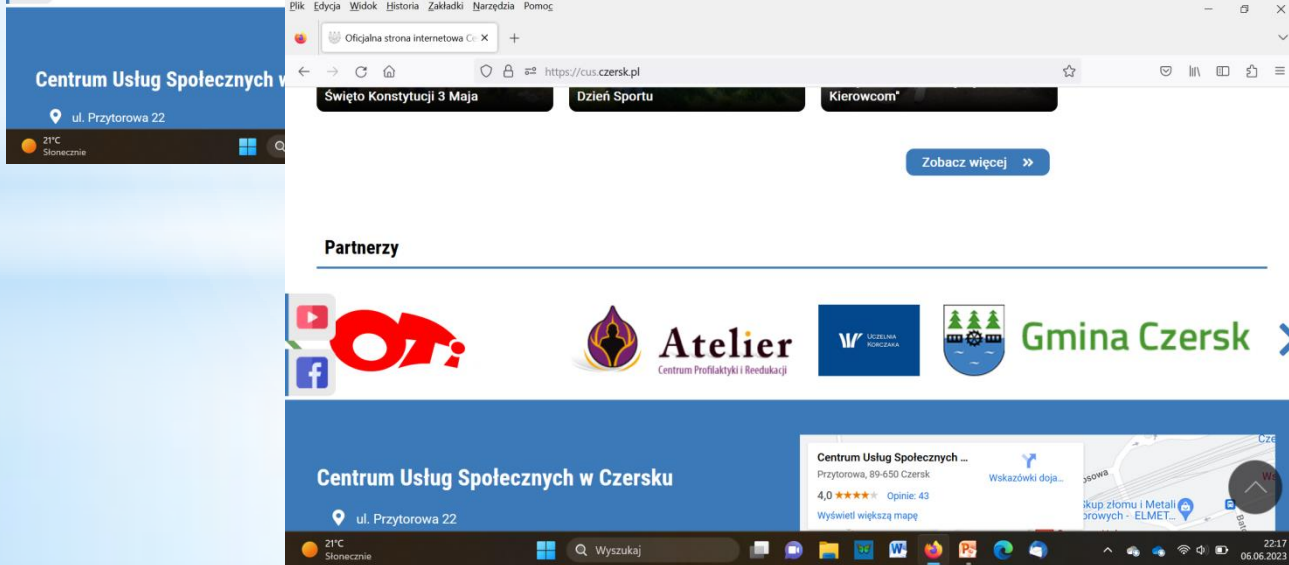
Centrum Usług Społecznych w

ul. Przytorowa 22

21°C
Słonecznie

Plik Edycja Widok Historia Zakładki Narzędzia Pomoc

Oficjalna strona internetowa Ce ×

https://cus.czersk.pl

Święto Konstytucji 3 Maja

Dzień Sportu

Kierowcom"

Zobacz więcej »

Partnerzy

OT

Atelier
Centrum Profilaktyki i Reedukacji

Uczelnia Korczaka

Gmina Czersk

Centrum Usług Społecznych w Czersku

ul. Przytorowa 22

Centrum Usług Społecznych ...
Przytorowa, 89-650 Czersk
4,0 ★★★★ Opinie: 43
Wyświetl większą mapę
Wskazówki doja...

Skup złomu i Metali
orowych - ELMET...

21°C
Słonecznie

Wyszukaj

22:17
06.06.2023